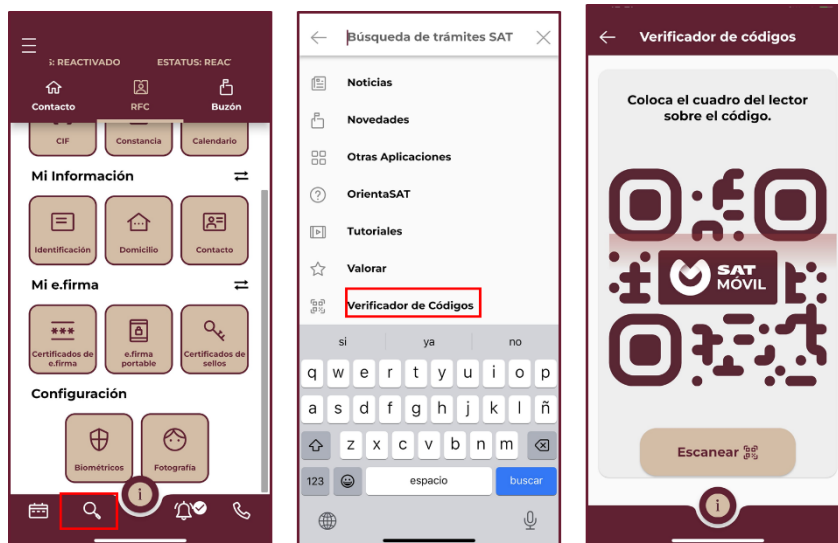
S: REACTIVADO ESTATUS: REAC

Contacto RFC Buzón

CIF Constancia Calendario

Mi Información

Identificación Domicilio Contacto

Mi e.firma

Certificados de e.firma e.firma portable Certificados de sellos

Configuración

Biométricos Fotografía

i

Búsqueda de trámites SAT

Noticias

Novedades

Otras Aplicaciones

OrientaSAT

Tutoriales

Valorar

Verificador de Códigos

si ya no

q w e r t y u i o p

a s d f g h j k l ñ

z x c v b n m

123 espacio buscar

Verificador de códigos

Coloca el cuadro del lector sobre el código.

SAT MÓVIL

Escanear

i